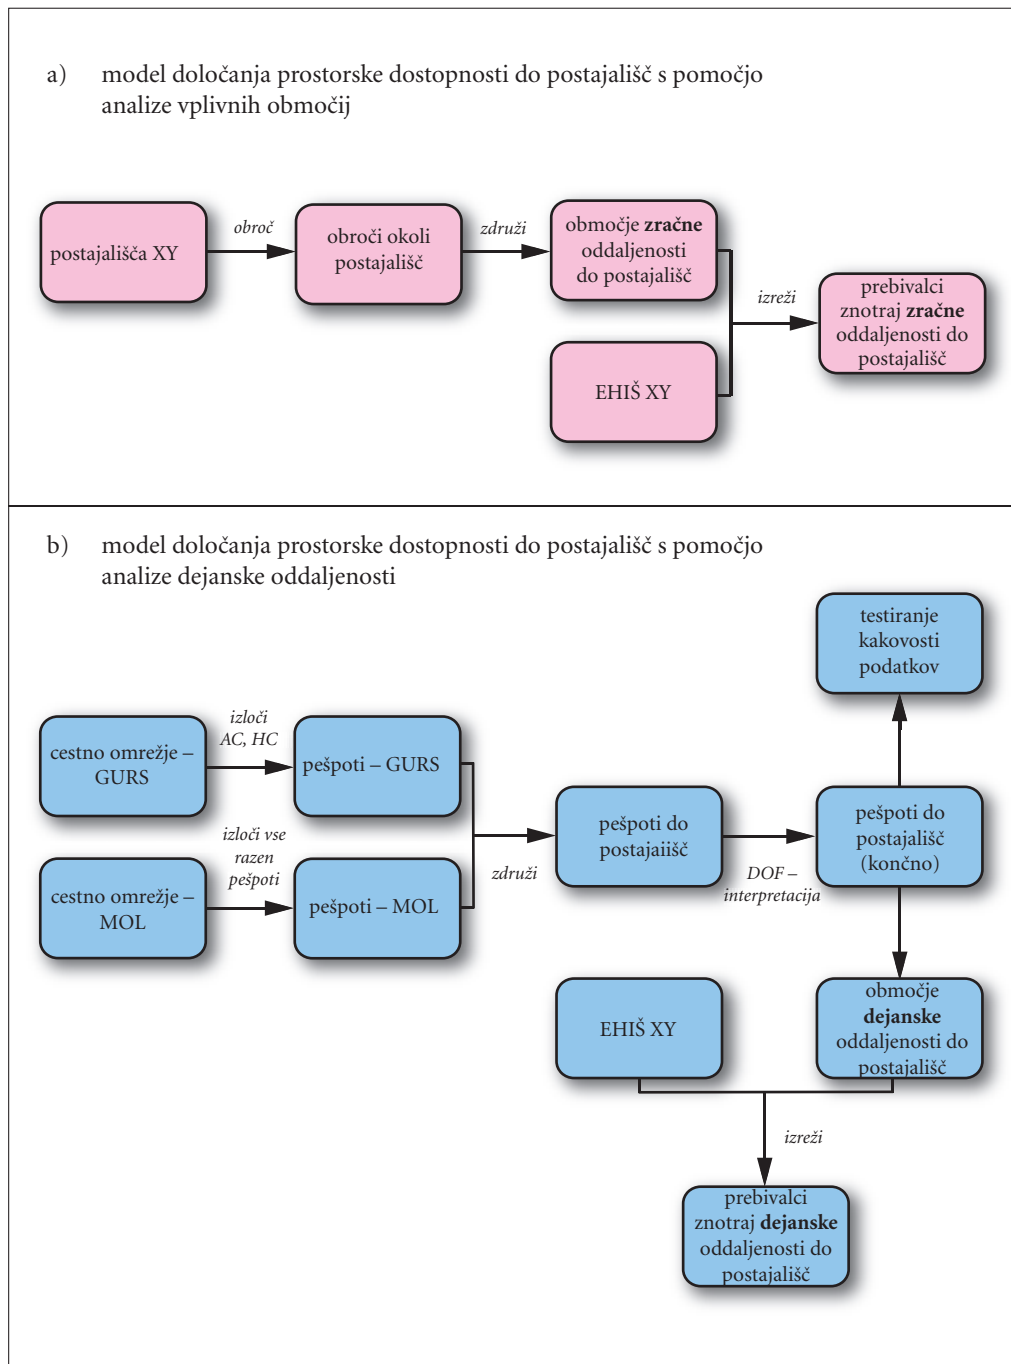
a) model določanja prostorske dostopnosti do postajališč s pomočjo analize vplivnih območij

postajališča XY

obroč

obroči okoli postajališč

združi

območje **zračne** oddaljenosti do postajališč

EHIŠ XY

izreži

prebivalci znotraj **zračne** oddaljenosti do postajališč

b) model določanja prostorske dostopnosti do postajališč s pomočjo analize dejanske oddaljenosti

testiranje kakovosti podatkov

cestno omrežje – GURS

izloči AC, HC

pešpoti – GURS

cestno omrežje – MOL

izloči vse razen pešpoti

pešpoti – MOL

združi

pešpoti do postajaiišč

DOF – interpretacija

pešpoti do postajališč (končno)

EHIŠ XY

območje **dejanske** oddaljenosti do postajališč

izreži

prebivalci znotraj **dejanske** oddaljenosti do postajališč